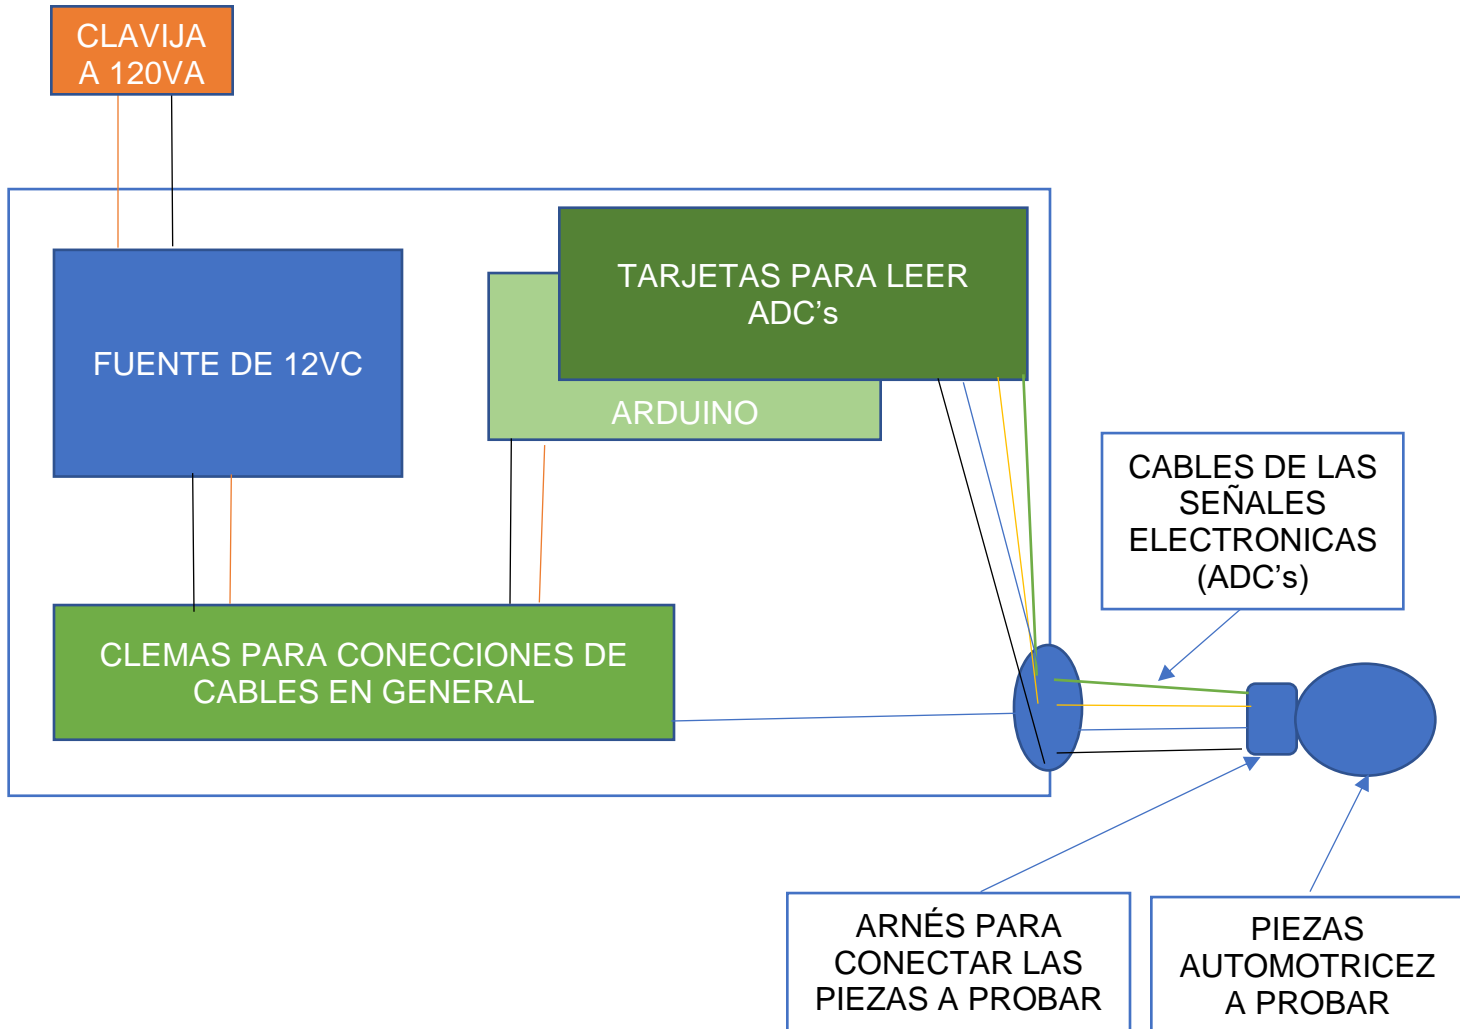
CLAVIJA A 120VA

FUENTE DE 12VC

TARJETAS PARA LEER ADC’s

ARDUINO

CABLES DE LAS SEÑALES ELECTRONICAS (ADC’s)

CLEMAS PARA CONECCIONES DE CABLES EN GENERAL

ARNÉS PARA CONECTAR LAS PIEZAS A PROBAR

PIEZAS AUTOMOTRICEZ A PROBAR